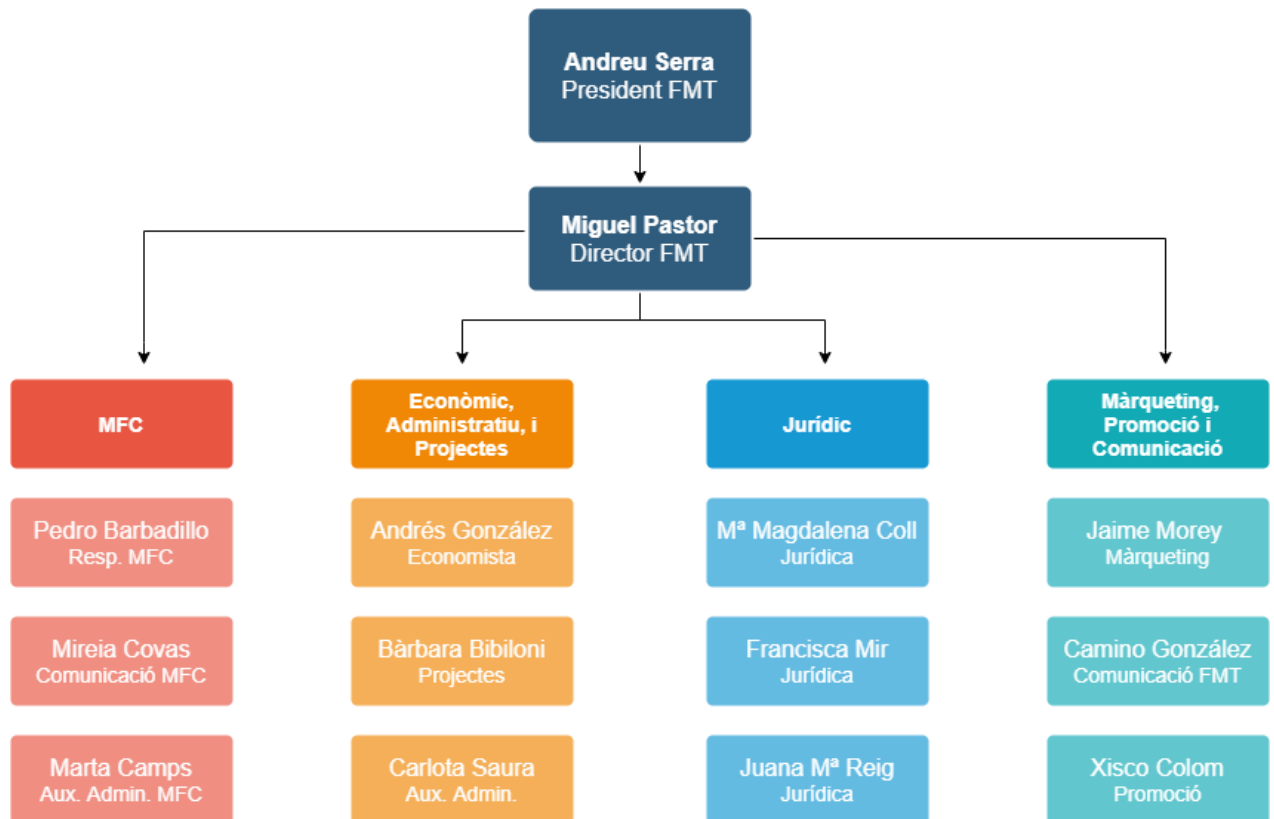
Andreu Serra
President FMT

Miguel Pastor
Director FMT

MFC

Pedro Barbadillo
Resp. MFC

Mireia Covas
Comunicació MFC

Marta Camps
Aux. Admin. MFC

Econòmic, Administratiu, i Projectes

Andrés González
Economista

Bàrbara Bibiloni
Projectes

Carlota Saura
Aux. Admin.

Jurídic

Mª Magdalena Coll
Jurídica

Francisca Mir
Jurídica

Juana Mª Reig
Jurídica

Màrqueting, Promoció i Comunicació

Jaime Morey
Màrqueting

Camino González
Comunicació FMT

Xisco Colom
Promoció